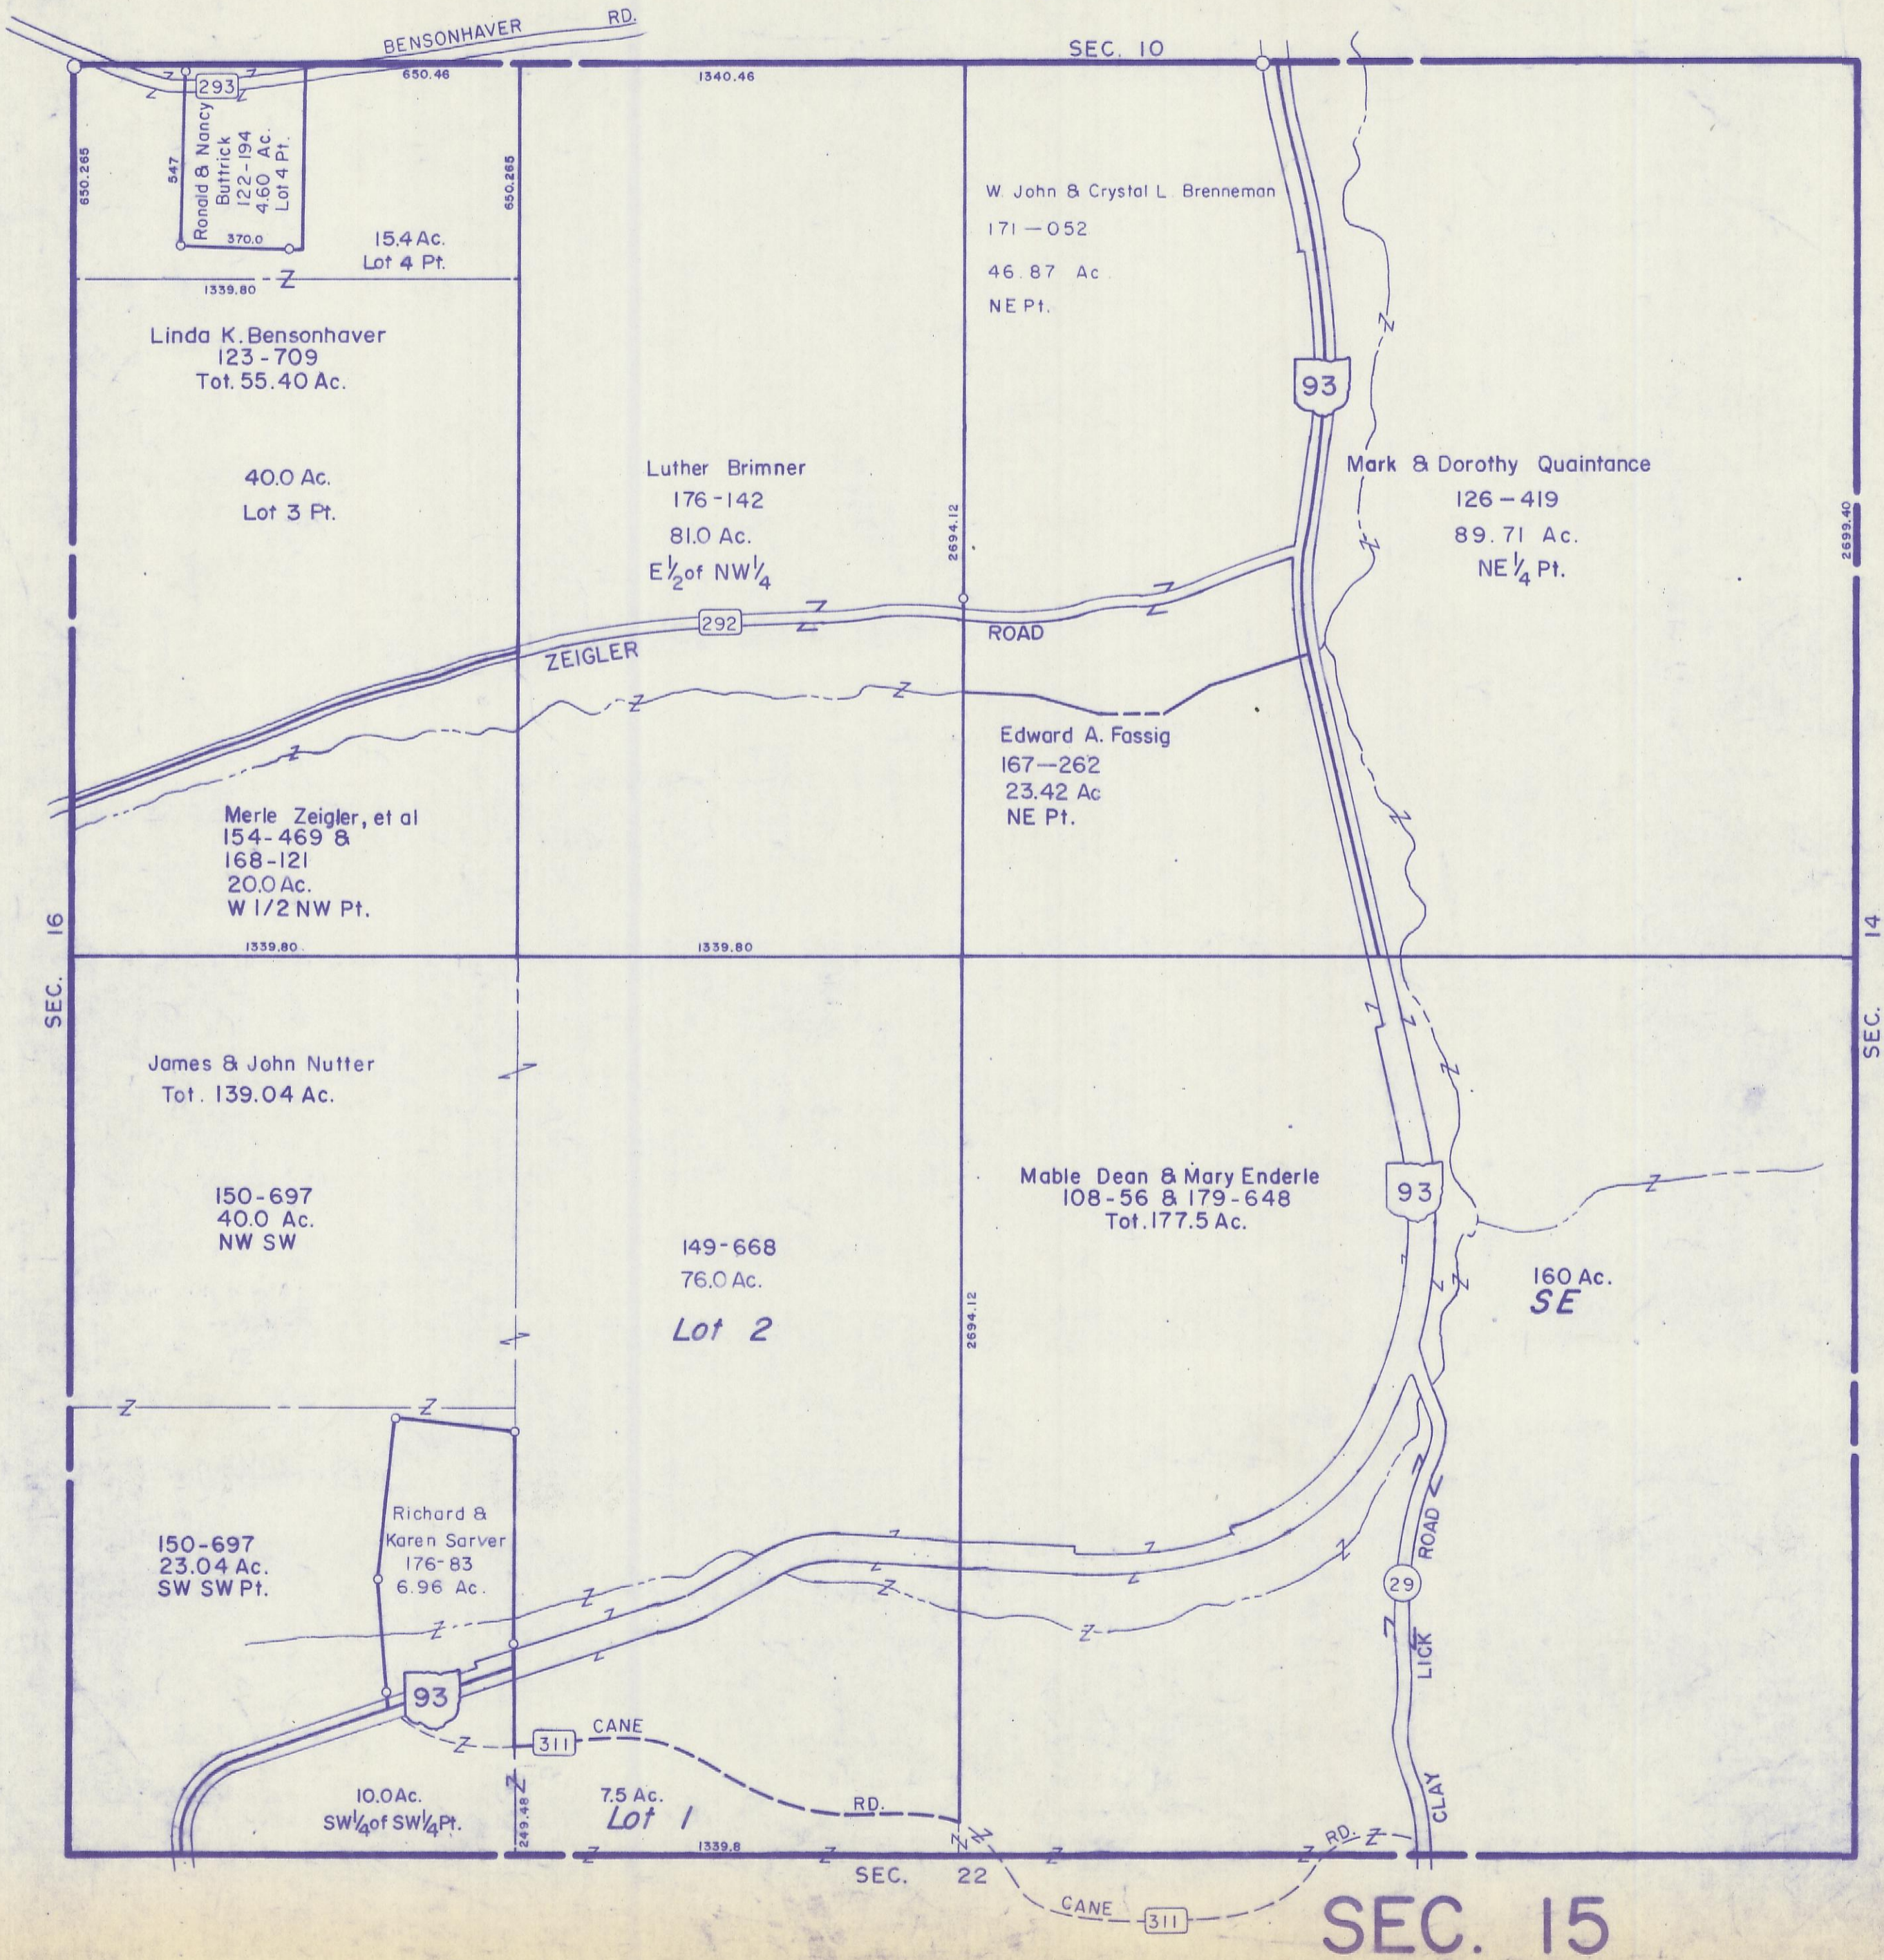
BENSONHAVER RD.

SEC. 10

650.46

1340.46

293

Ronald & Nancy Buttrick 122-194 4.60 Ac. Lot 4 Pt.

547

370.0

650.265

650.265

15.4 Ac. Lot 4 Pt.

1339.80

W. John & Crystal L. Brenneman
171 — 052
46.87 Ac
NE Pt.

Linda K. Bensonhaver
123-709
Tot. 55.40 Ac.

93

40.0 Ac.
Lot 3 Pt.

Luther Brimner
176-142
81.0 Ac.
E$\frac{1}{2}$ of NW$\frac{1}{4}$

2694.12

Mark & Dorothy Quaintance
126 — 419
89.71 Ac.
NE$\frac{1}{4}$ Pt.

2699.40

292

ROAD

ZEIGLER

Edward A. Fassig
167—262
23.42 Ac
NE Pt.

Merle Zeigler, et al
154-469 &
168-121
20.0 Ac.
W 1/2 NW Pt.

1339.80

1339.80

SEC. 16

SEC. 14

James & John Nutter
Tot. 139.04 Ac.

Mable Dean & Mary Enderle
108-56 & 179-648
Tot. 177.5 Ac.

93

150-697
40.0 Ac.
NW SW

149-668
76.0 Ac.

160 Ac.
SE

Lot 2

2694.12

Richard & Karen Sarver
176-83
6.96 Ac.

150-697
23.04 Ac.
SW SW Pt.

ROAD

29

LICK

93

311

CANE

10.0 Ac.
SW$\frac{1}{4}$ of SW$\frac{1}{4}$ Pt.

249.48

7.5 Ac.
Lot 1

RD.

CLAY

RD.

1339.8

SEC. 22

CANE

311

SEC. 15